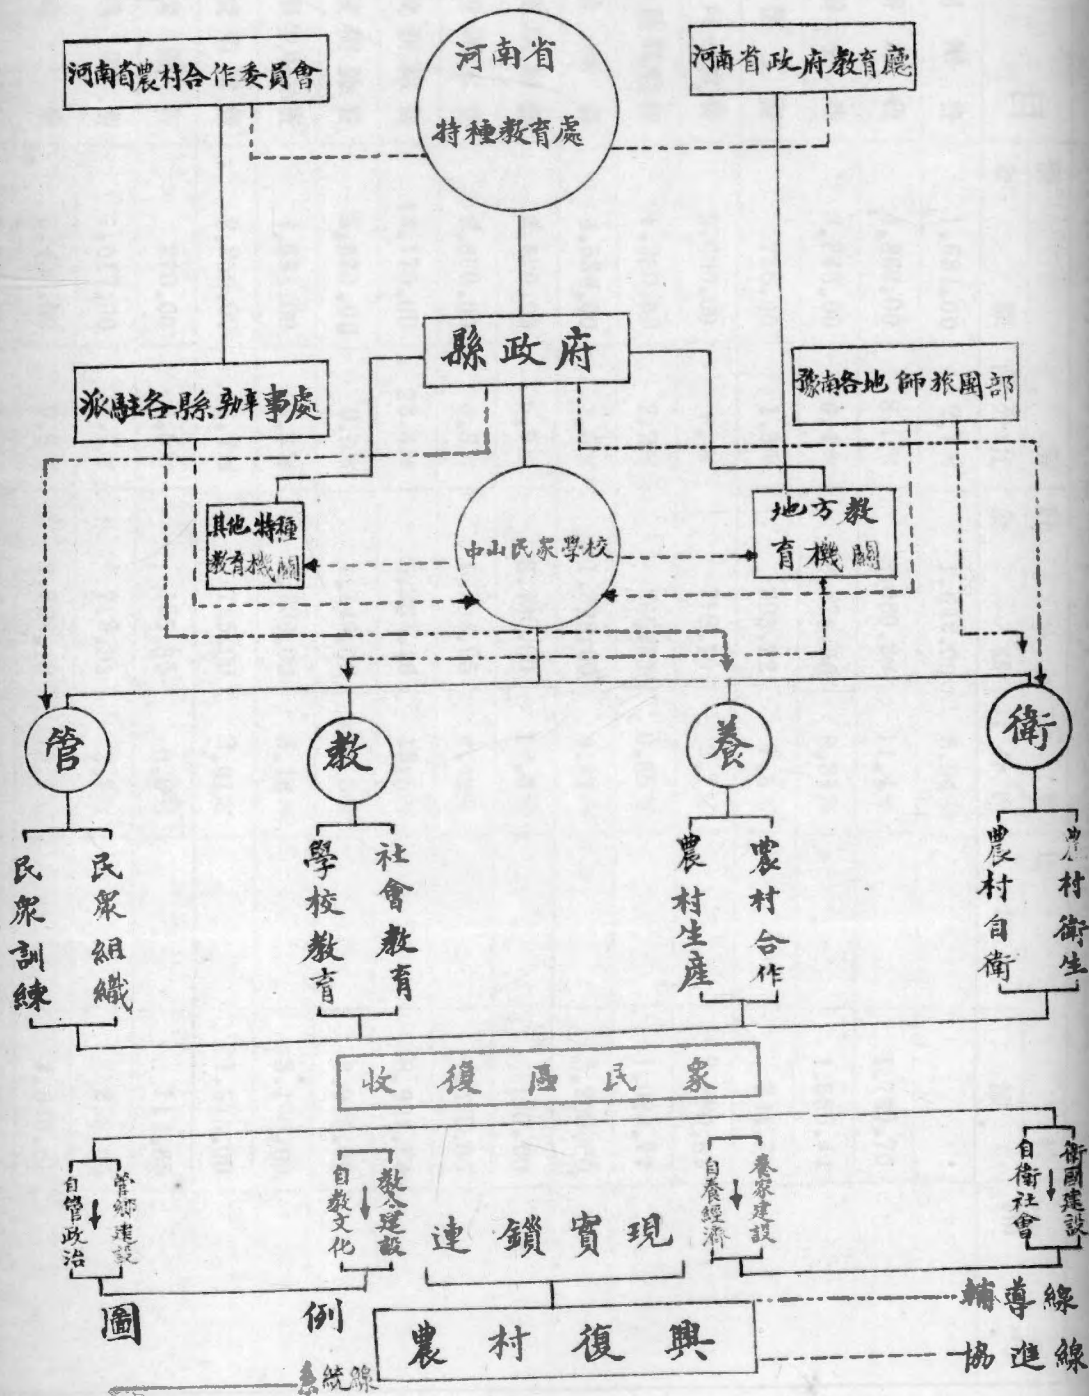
河南省農村合作委員會

河南省特種教育處

河南省政府教育廳

縣政府

派駐各縣辦事處

豫南各地師旅團部

其他特種教育機關

中山民衆學校

地方教育機關

管

教

養

衛

民衆訓練

民衆組織

學校教育

社會教育

農村生產

農村合作

農村自衛

農村衛生

收復區民衆

自管政治

管鄉建設

自教文化

教人建設

連鎖實現

自養經濟

養家建設

自衛社會

衛國建設

圖

例

農村復興

輔導線

協進線

系統線